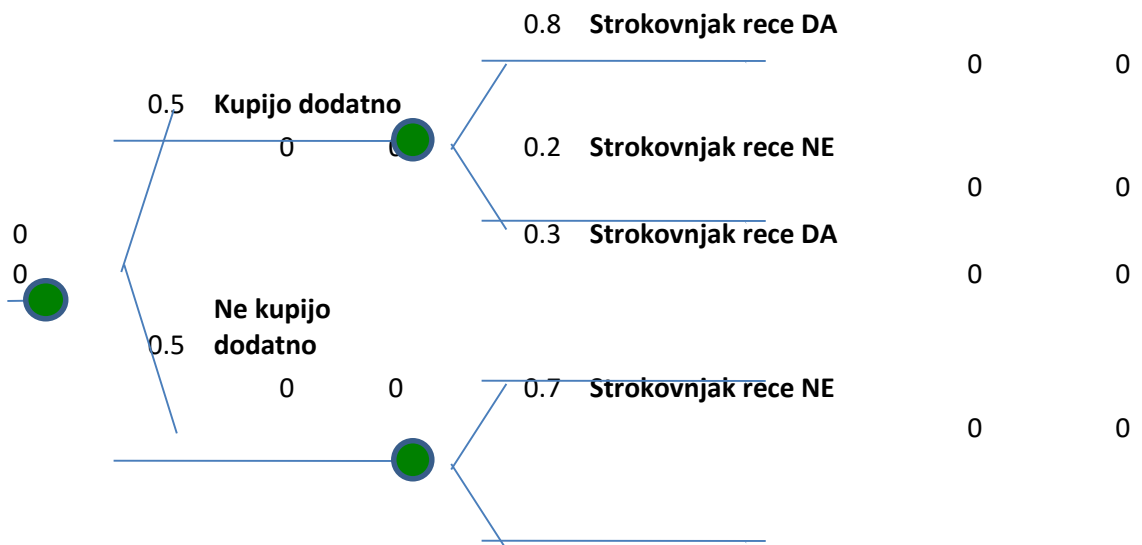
0.8 **Strokovnjak rece DA**

0 0

0.5 **Kupijo dodatno**

0 0

0.2 **Strokovnjak rece NE**

0 0

0

0

0.3 **Strokovnjak rece DA**

0 0

**Ne kupijo dodatno**

0.5

0 0

0.7 **Strokovnjak rece NE**

0 0